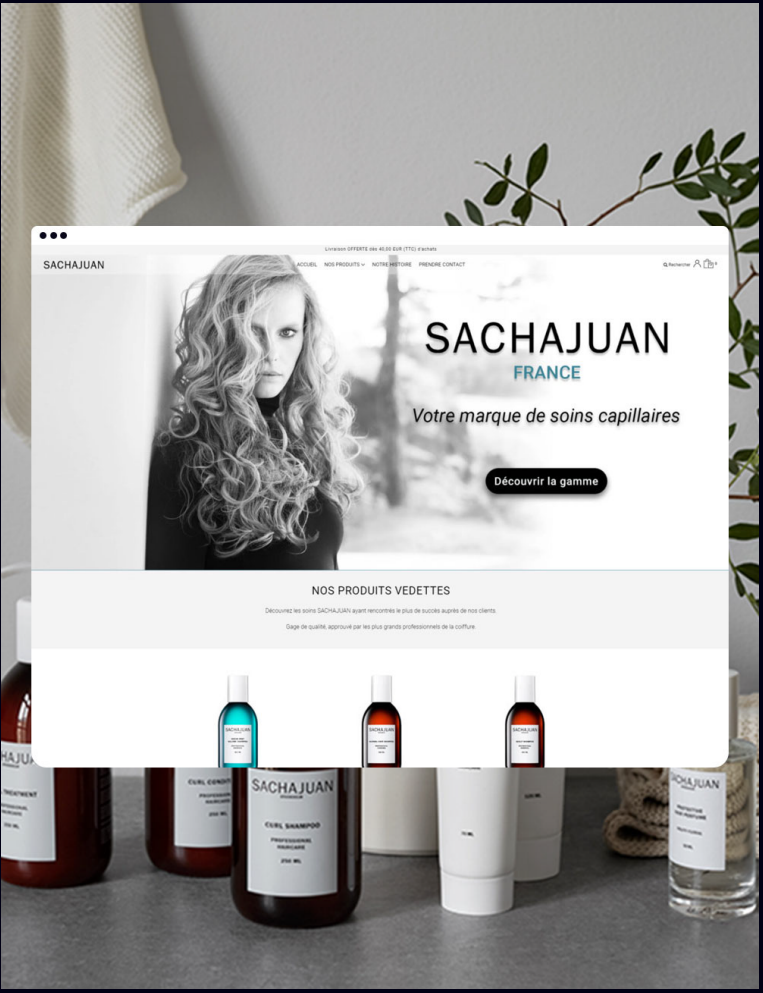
Livraison OFFERTE dès 40,00 EUR (TTC) d'achats

SACHAJUAN

ACCUEIL NOS PRODUITS NOTRE HISTOIRE PRENDRE CONTACT

Recherche

SACHAJUAN
FRANCE

Votre marque de soins capillaires

Découvrir la gamme

NOS PRODUITS VEDETTES

Découvrez les soins SACHAJUAN ayant rencontrés le plus de succès auprès de nos clients.

Gage de qualité, approuvé par les plus grands professionnels de la coiffure.

SACHAJUAN

SACHAJUAN

SACHAJUAN

SACHAJUAN
TREATMENT
PROFESSIONAL

CURL CONDI
PROFESSIONAL
HAIRCARE
250 ML

SACHAJUAN
STOCKHOLM
CURL SHAMPOO
PROFESSIONAL
HAIRCARE
250 ML

SACHAJUAN
PROTECTIVE
HAIR PERFUME